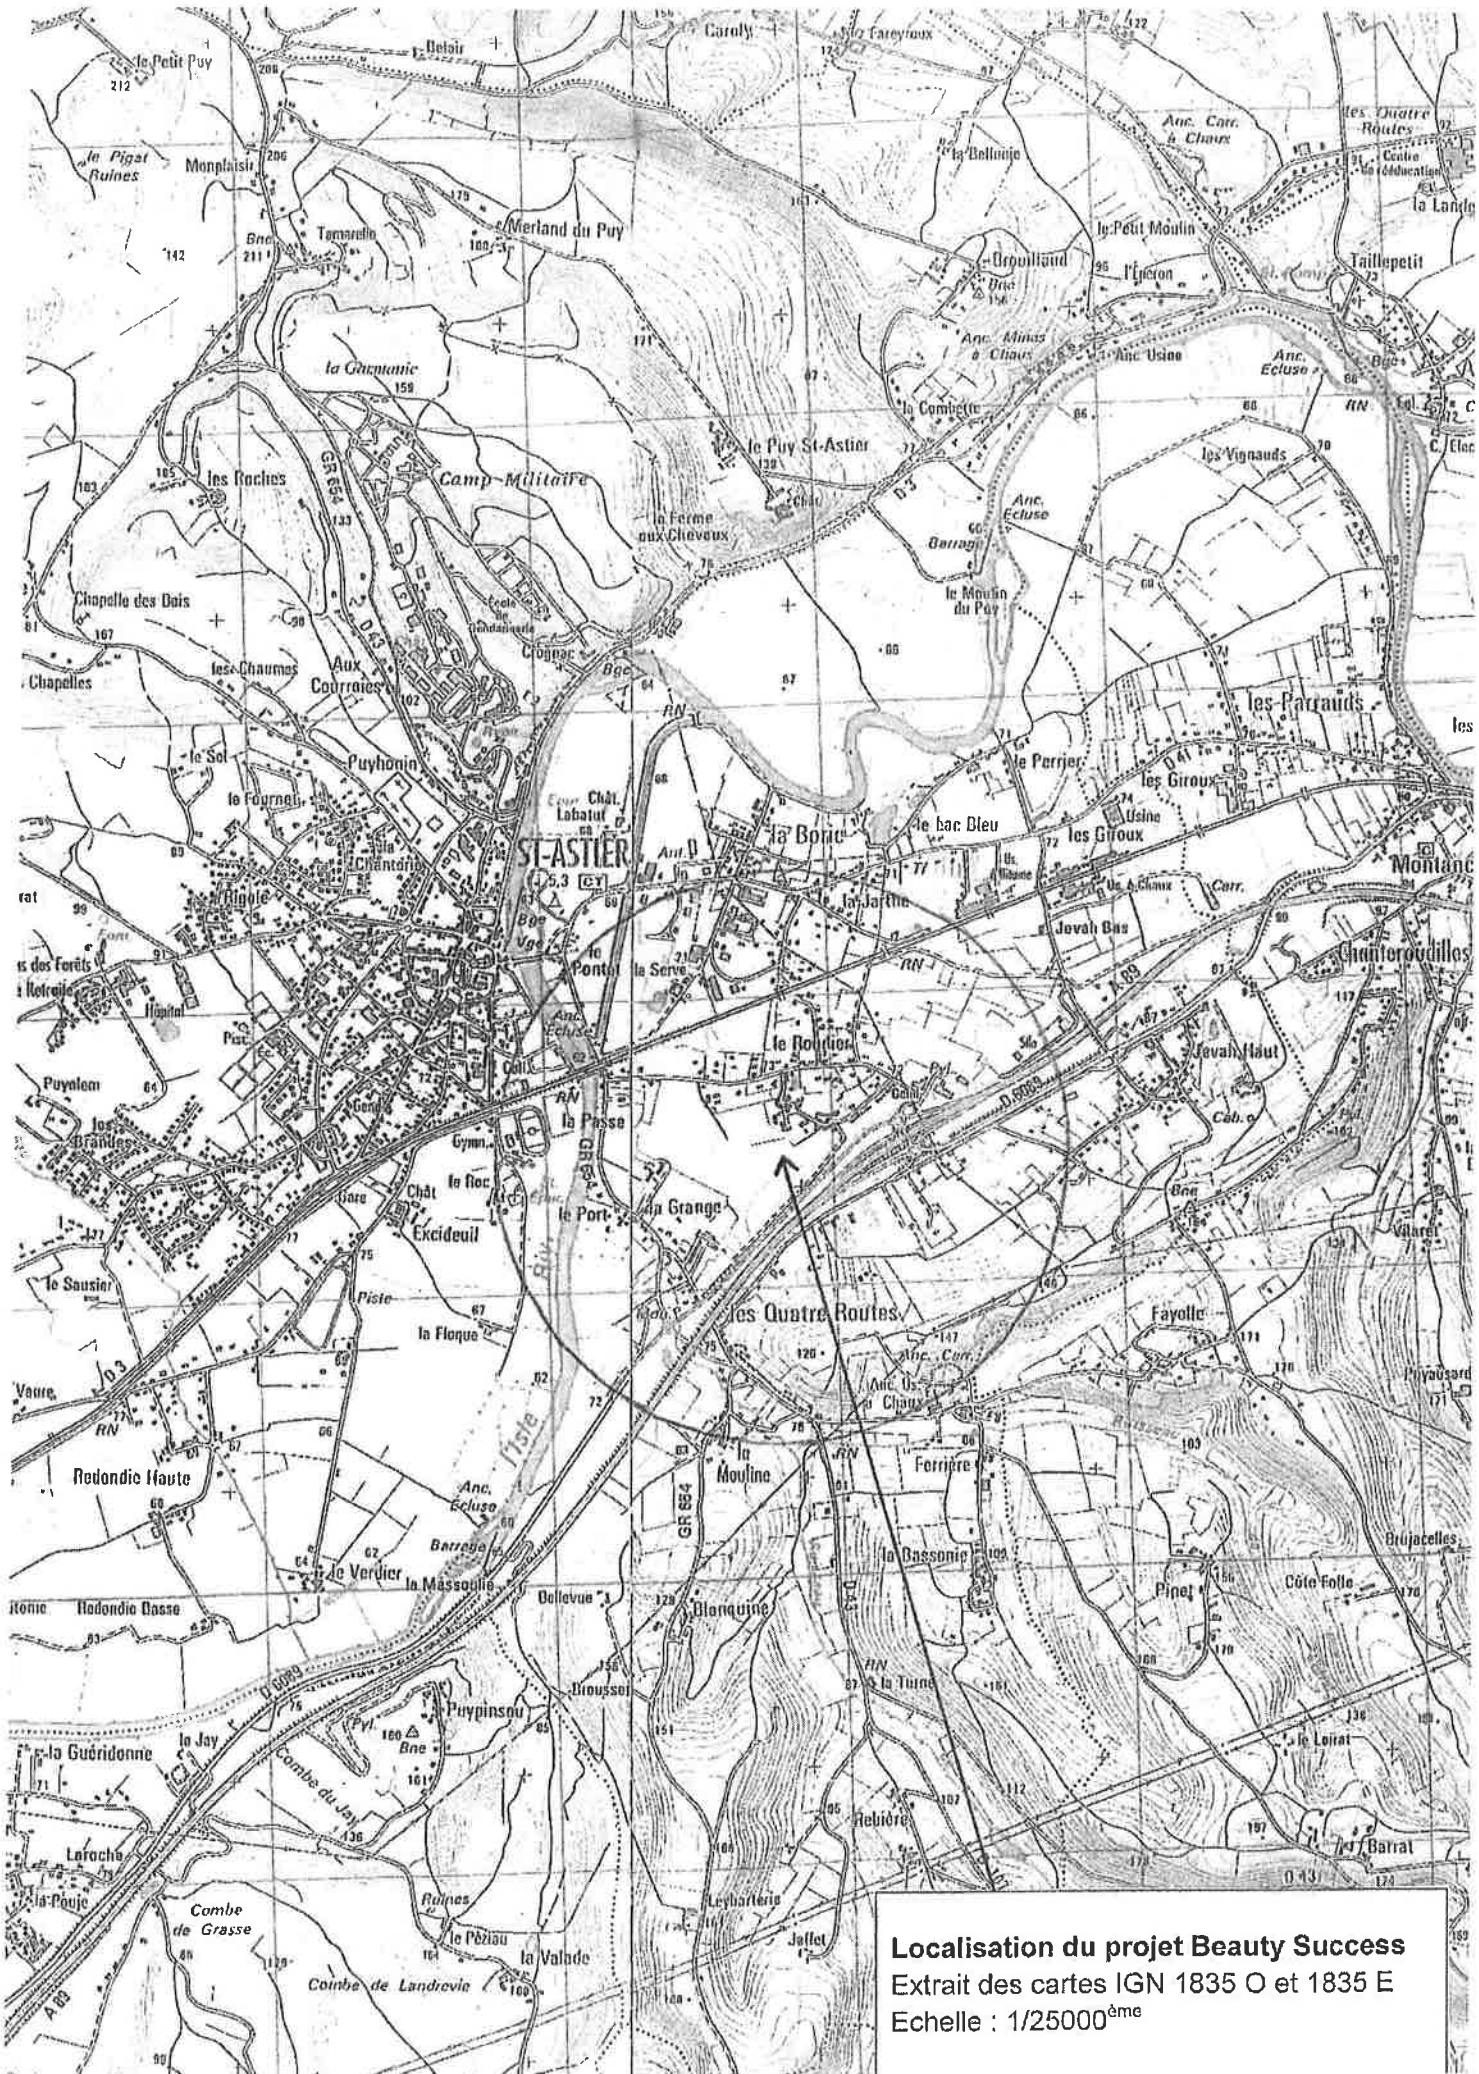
le Petit Puy
212
Belair
Caroly
Fareyroux
122
le Pigat Ruines
Monplaisir
206
la Bellonie
les Quatre Routes
Anc. Carr. à Chaux
Centre de rééducation
la Lande
Tamarelle
Bne 211
142
Merland du Puy
le Petit Moulin
Brouillaud
l'Eperon
Taillepetit
la Garmanie
159
Anc. Mines à Chaux
Anc. Usine
Anc. Ecluse
la Combette
le Puy St-Astier
les Vignauds
les Roches
Camp Militaire
GR 654
la Ferme aux Chevaux
Anc. Ecluse
Barrage
le Moulin du Puy
Chapelle des Dais
les Chaumes
Aux Courroies
Crognac
Chapelles
les Parrauds
le Sol
Puyhonin
le Perrier
les Giroux
le Fourneu
Chât. Labatut
la Borie
le Bac Bleu
les Giroux
Usine
Chantorie
ST-ASTIER
la Jarthe
Montanceix
Rigole
le Pontet
la Serve
Jevah Bas
Chanteroudilles
Hôpital
Anc. Ecluse
le Roudier
Silo
Jevah Haut
Puyalem
les Brandes
la Passe
Gymn.
le Roc
Chât. Excideuil
le Port
la Grange
Gare
le Sausier
Piste
les Quatre Routes
Fayolle
la Floque
Anc. Carr.
Anc. Us. à Chaux
Vaure
RN
D 3
Redondie Haute
la Mouline
Ferrière
Anc. Ecluse
Barrage
le Verdier
la Massoulie
la Bassonie
Pinet
Côte Folle
Brujacelles
Redondie Basse
Bellevue
Blanquine
D 6089
Puypinsou
Brousset
la Tuine
le Loirat
la Guéridonne
le Jay
Combe du Jay
Bne
Rebière
Laroche
la Pouje
Combe de Grasse
Ruines
le Péziau
la Valade
Leybarterie
Jaffet
Combe de Landrevie
Barrat
A 89
l'Isle

Localisation du projet Beauty Success
Extrait des cartes IGN 1835 O et 1835 E
Echelle : 1/25000$^{ème}$